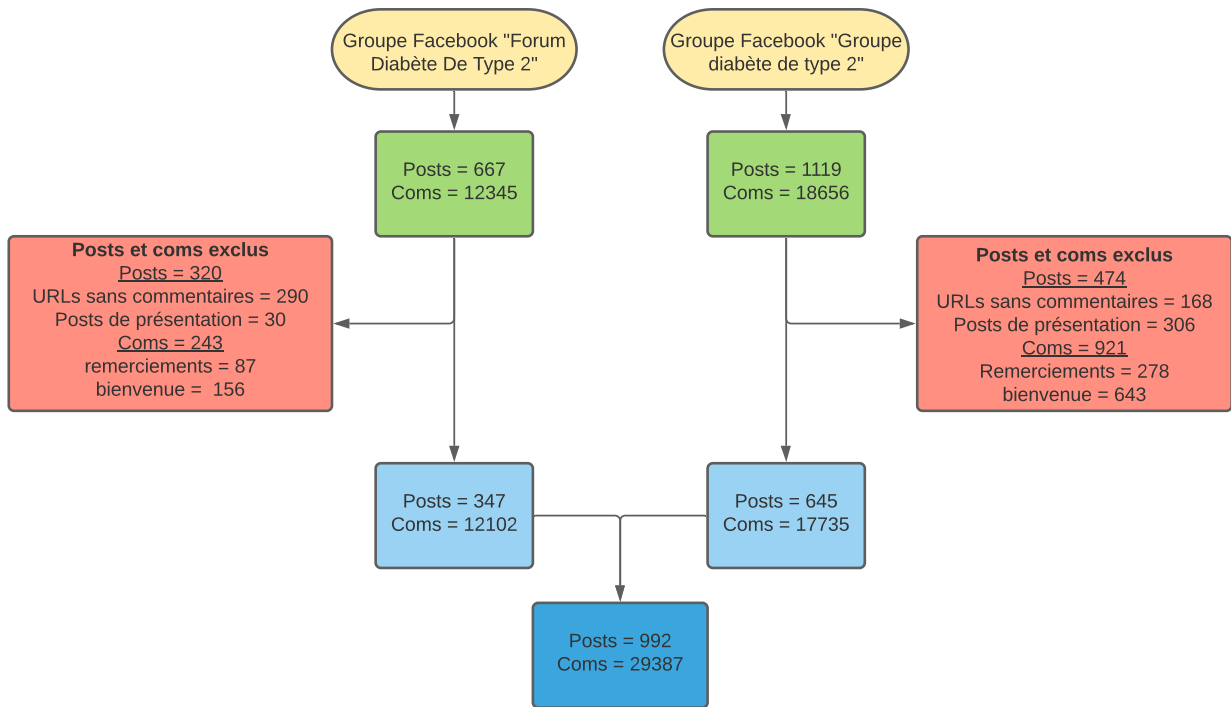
Groupe Facebook "Forum Diabète De Type 2"

Groupe Facebook "Groupe diabète de type 2"

Posts = 667
Coms = 12345

Posts = 1119
Coms = 18656

**Posts et coms exclus**
Posts = 320
URLs sans commentaires = 290
Posts de présentation = 30
Coms = 243
remerciements = 87
bienvenue = 156

**Posts et coms exclus**
Posts = 474
URLs sans commentaires = 168
Posts de présentation = 306
Coms = 921
Remerciements = 278
bienvenue = 643

Posts = 347
Coms = 12102

Posts = 645
Coms = 17735

Posts = 992
Coms = 29387